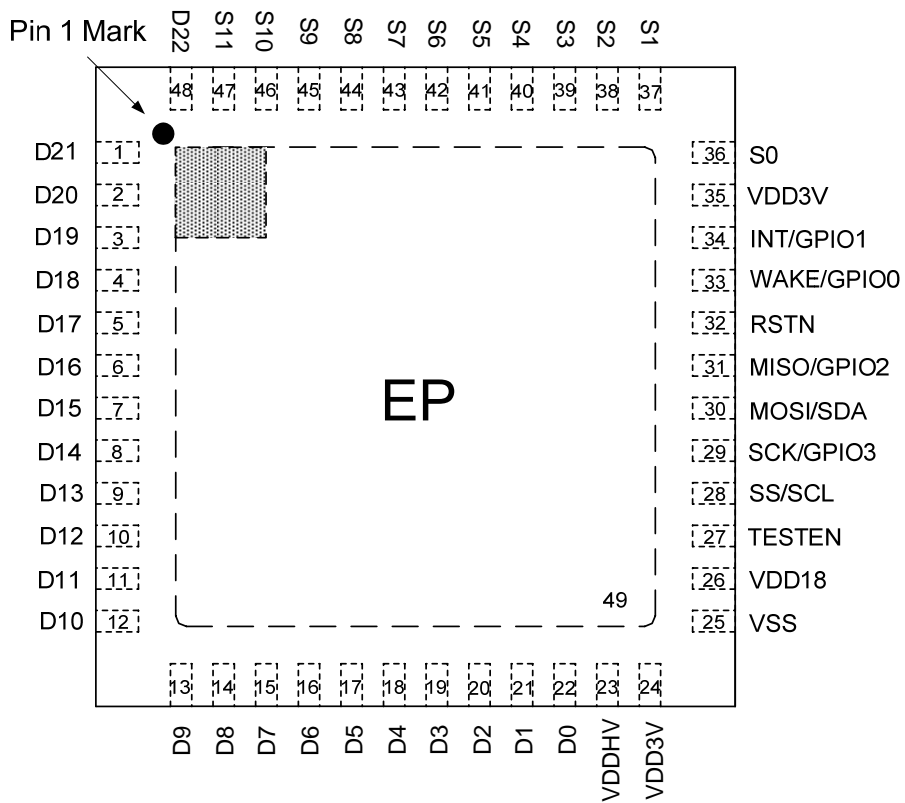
Pin 1 Mark

D22 S11 S10 S9 S8 S7 S6 S5 S4 S3 S2 S1

48 47 46 45 44 43 42 41 40 39 38 37

D21 1
D20 2
D19 3
D18 4
D17 5
D16 6
D15 7
D14 8
D13 9
D12 10
D11 11
D10 12

EP

49

36 S0
35 VDD3V
34 INT/GPIO1
33 WAKE/GPIO0
32 RSTN
31 MISO/GPIO2
30 MOSI/SDA
29 SCK/GPIO3
28 SS/SCL
27 TESTEN
26 VDD18
25 VSS

13 14 15 16 17 18 19 20 21 22 23 24

D9 D8 D7 D6 D5 D4 D3 D2 D1 D0 VDDHV VDD3V